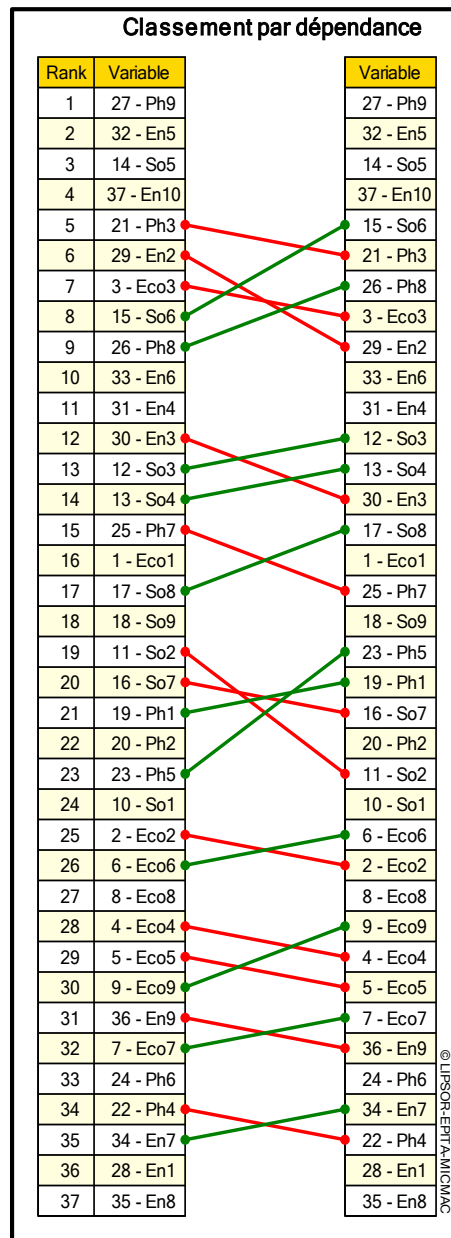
Classement par dépendance

| Rank | Variable |
|---|---|
| 1 | 27 - Ph9 |
| 2 | 32 - En5 |
| 3 | 14 - So5 |
| 4 | 37 - En10 |
| 5 | 21 - Ph3 |
| 6 | 29 - En2 |
| 7 | 3 - Eco3 |
| 8 | 15 - So6 |
| 9 | 26 - Ph8 |
| 10 | 33 - En6 |
| 11 | 31 - En4 |
| 12 | 30 - En3 |
| 13 | 12 - So3 |
| 14 | 13 - So4 |
| 15 | 25 - Ph7 |
| 16 | 1 - Eco1 |
| 17 | 17 - So8 |
| 18 | 18 - So9 |
| 19 | 11 - So2 |
| 20 | 16 - So7 |
| 21 | 19 - Ph1 |
| 22 | 20 - Ph2 |
| 23 | 23 - Ph5 |
| 24 | 10 - So1 |
| 25 | 2 - Eco2 |
| 26 | 6 - Eco6 |
| 27 | 8 - Eco8 |
| 28 | 4 - Eco4 |
| 29 | 5 - Eco5 |
| 30 | 9 - Eco9 |
| 31 | 36 - En9 |
| 32 | 7 - Eco7 |
| 33 | 24 - Ph6 |
| 34 | 22 - Ph4 |
| 35 | 34 - En7 |
| 36 | 28 - En1 |
| 37 | 35 - En8 |

| Variable |
|---|
| 27 - Ph9 |
| 32 - En5 |
| 14 - So5 |
| 37 - En10 |
| 15 - So6 |
| 21 - Ph3 |
| 26 - Ph8 |
| 3 - Eco3 |
| 29 - En2 |
| 33 - En6 |
| 31 - En4 |
| 12 - So3 |
| 13 - So4 |
| 30 - En3 |
| 17 - So8 |
| 1 - Eco1 |
| 25 - Ph7 |
| 18 - So9 |
| 23 - Ph5 |
| 19 - Ph1 |
| 16 - So7 |
| 20 - Ph2 |
| 11 - So2 |
| 10 - So1 |
| 6 - Eco6 |
| 2 - Eco2 |
| 8 - Eco8 |
| 9 - Eco9 |
| 4 - Eco4 |
| 5 - Eco5 |
| 7 - Eco7 |
| 36 - En9 |
| 24 - Ph6 |
| 34 - En7 |
| 22 - Ph4 |
| 28 - En1 |
| 35 - En8 |

© LIPSOR-EPITA-MICMAC